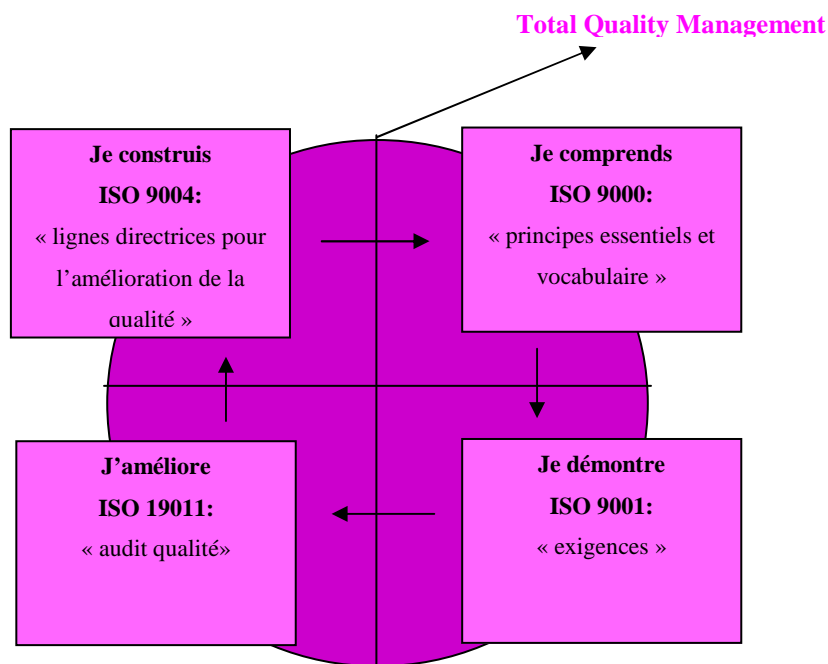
Total Quality Management

Je construis
ISO 9004:
« lignes directrices pour l'amélioration de la qualité »

Je comprends
ISO 9000:
« principes essentiels et vocabulaire »

J'améliore
ISO 19011:
« audit qualité»

Je démontre
ISO 9001:
« exigences »